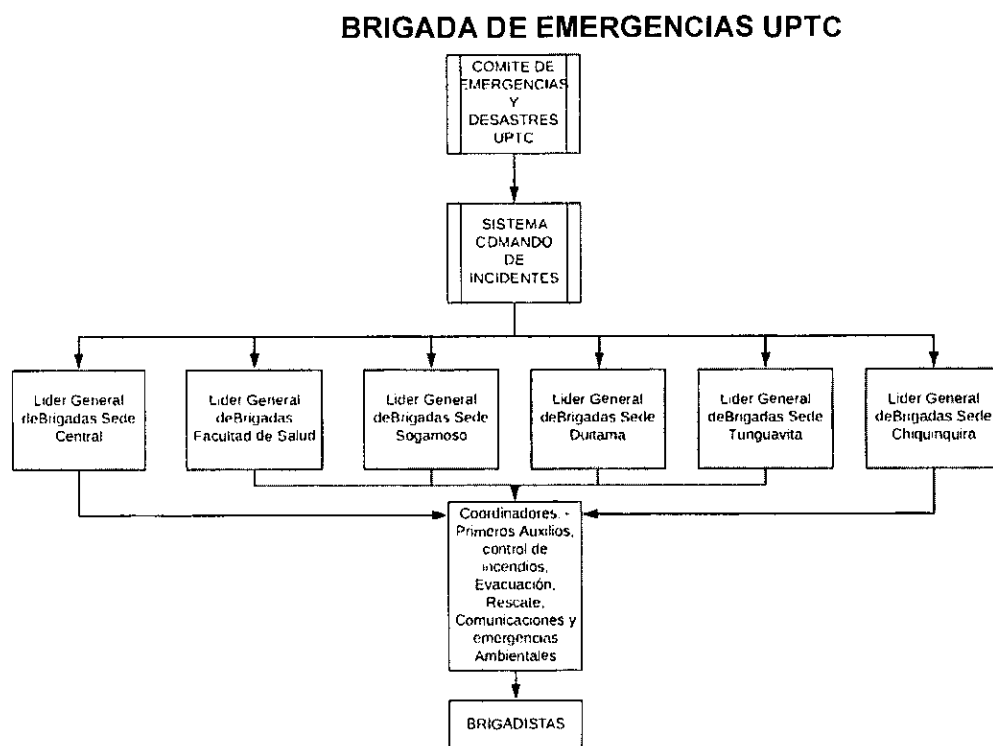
BRIGADA DE EMERGENCIAS UPTC

COMITE DE EMERGENCIAS Y DESASTRES UPTC

SISTEMA COMANDO DE INCIDENTES

Lider General deBrigadas Sede Central

Lider General deBrigadas Facultad de Salud

Lider General deBrigadas Sede Sogamoso

Lider General deBrigadas Sede Duitama

Lider General deBrigadas Sede Tunguavita

Lider General deBrigadas Sede Chiquinquira

Coordinadores - Primeros Auxilios, control de incendios, Evacuación, Rescate, Comunicaciones y emergencias Ambientales

BRIGADISTAS